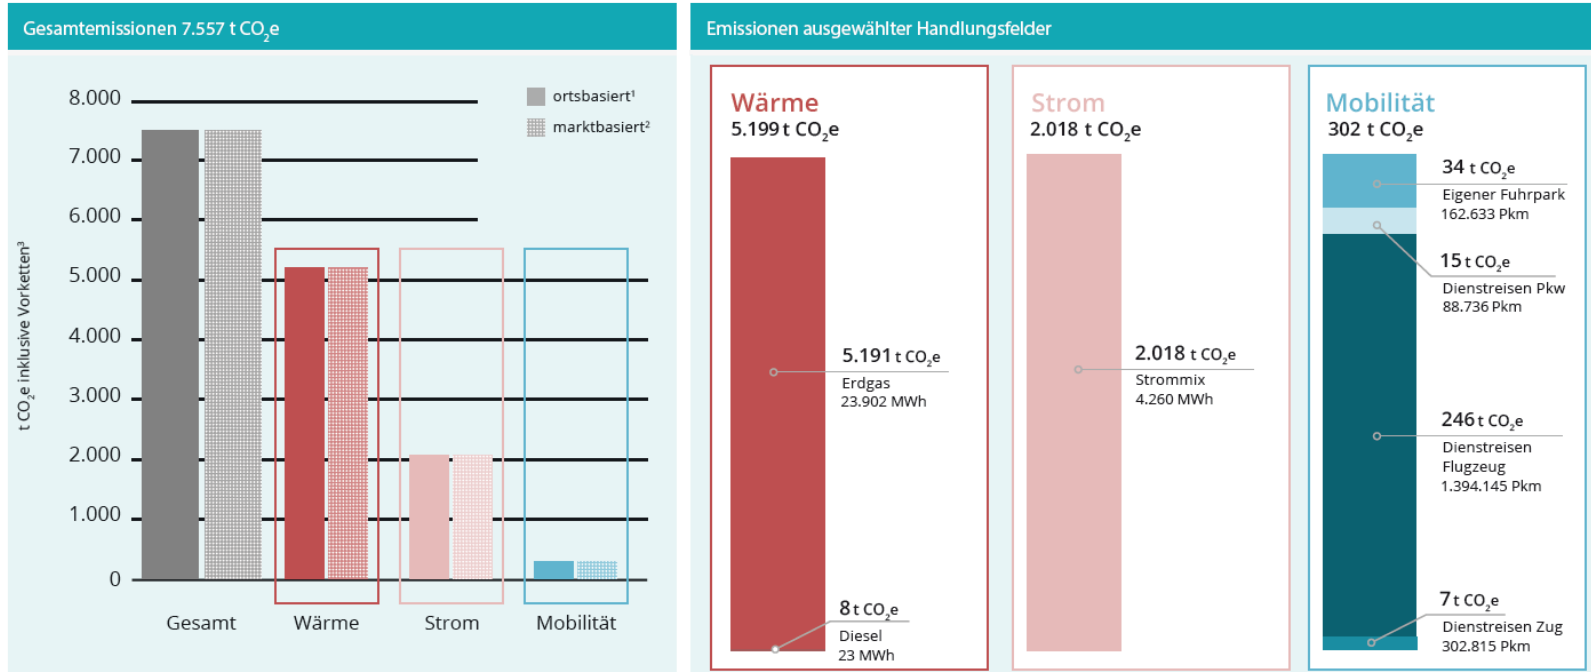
Gesamtemissionen 7.557 t $CO_2e$

ortsbasiert¹
marktbasiert²

8.000
7.000
6.000
5.000
4.000
3.000
2.000
1.000
0

t $CO_2e$ inklusive Vorketten³

Gesamt
Wärme
Strom
Mobilität

Emissionen ausgewählter Handlungsfelder

Wärme
5.199 t $CO_2e$

5.191 t $CO_2e$
Erdgas
23.902 MWh

8 t $CO_2e$
Diesel
23 MWh

Strom
2.018 t $CO_2e$

2.018 t $CO_2e$
Strommix
4.260 MWh

Mobilität
302 t $CO_2e$

34 t $CO_2e$
Eigener Fuhrpark
162.633 Pkm

15 t $CO_2e$
Dienstreisen Pkw
88.736 Pkm

246 t $CO_2e$
Dienstreisen Flugzeug
1.394.145 Pkm

7 t $CO_2e$
Dienstreisen Zug
302.815 Pkm